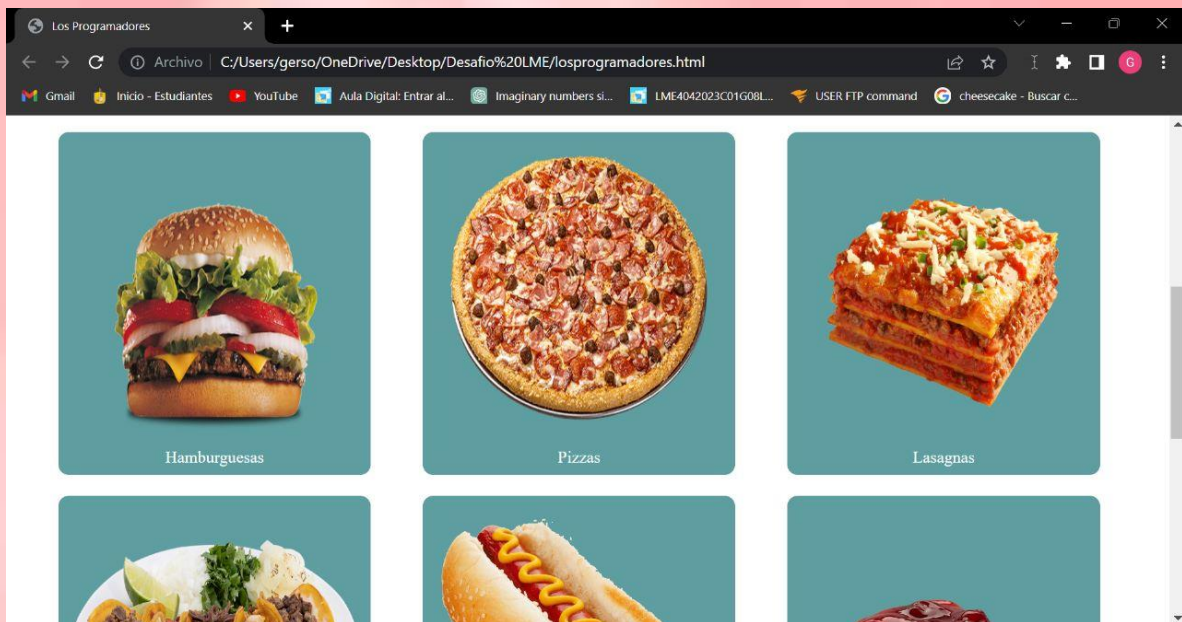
Los Programadores

Archivo | C:/Users/gerso/OneDrive/Desktop/Desafio%20LME/losprogramadores.html

Gmail  Inicio - Estudiantes  YouTube  Aula Digital: Entrar al...  Imaginary numbers si...  LME4042023C01G08L...  USER FTP command  cheesecake - Buscar c...

Hamburguesas

Pizzas

Lasagnas